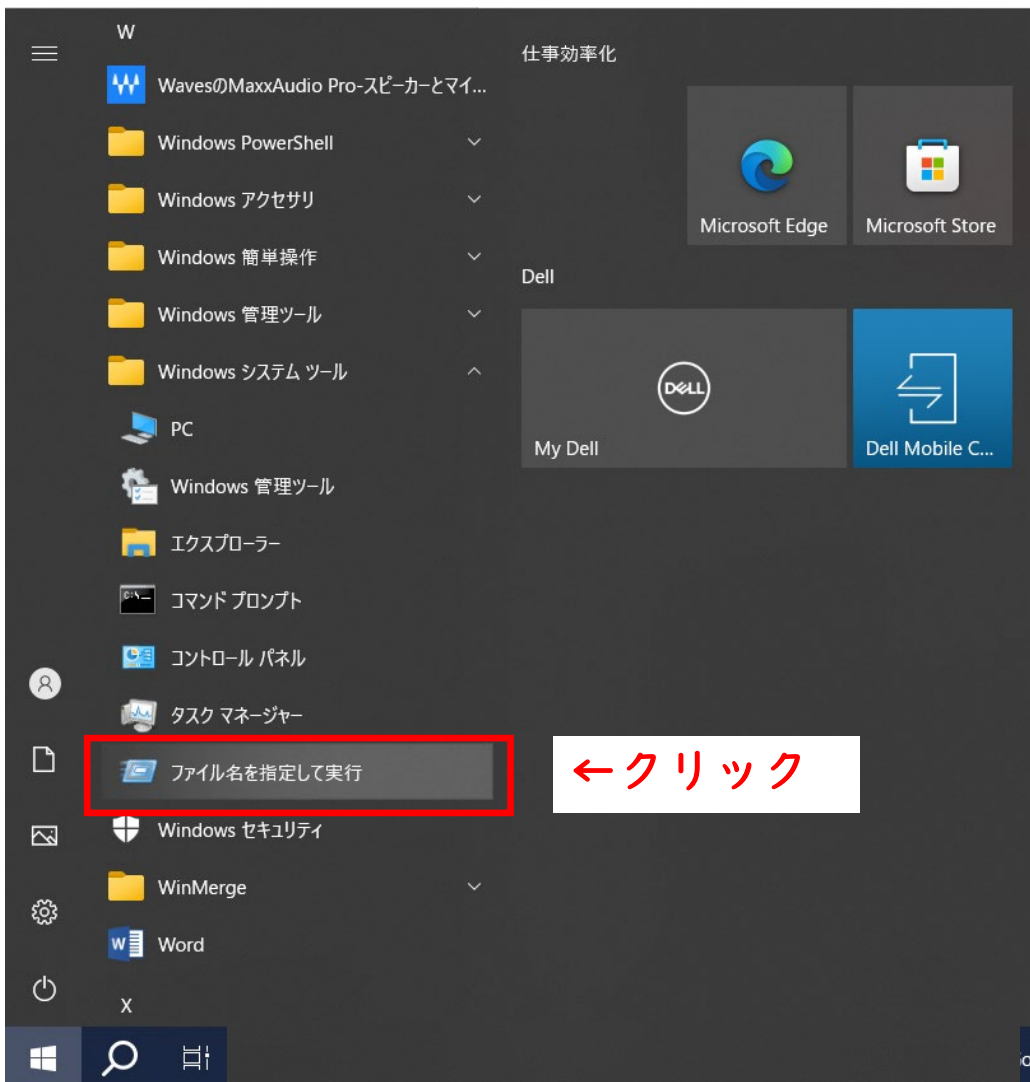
W

WavesのMaxxAudio Pro-スピーカーとマイ...

Windows PowerShell

Windows アクセサリ

Windows 簡単操作

Windows 管理ツール

Windows システム ツール

PC

Windows 管理ツール

エクスプローラー

コマンド プロンプト

コントロール パネル

タスク マネージャー

ファイル名を指定して実行

←クリック

Windows セキュリティ

WinMerge

Word

X

仕事効率化

Microsoft Edge

Microsoft Store

Dell

DELL

My Dell

Dell Mobile C...